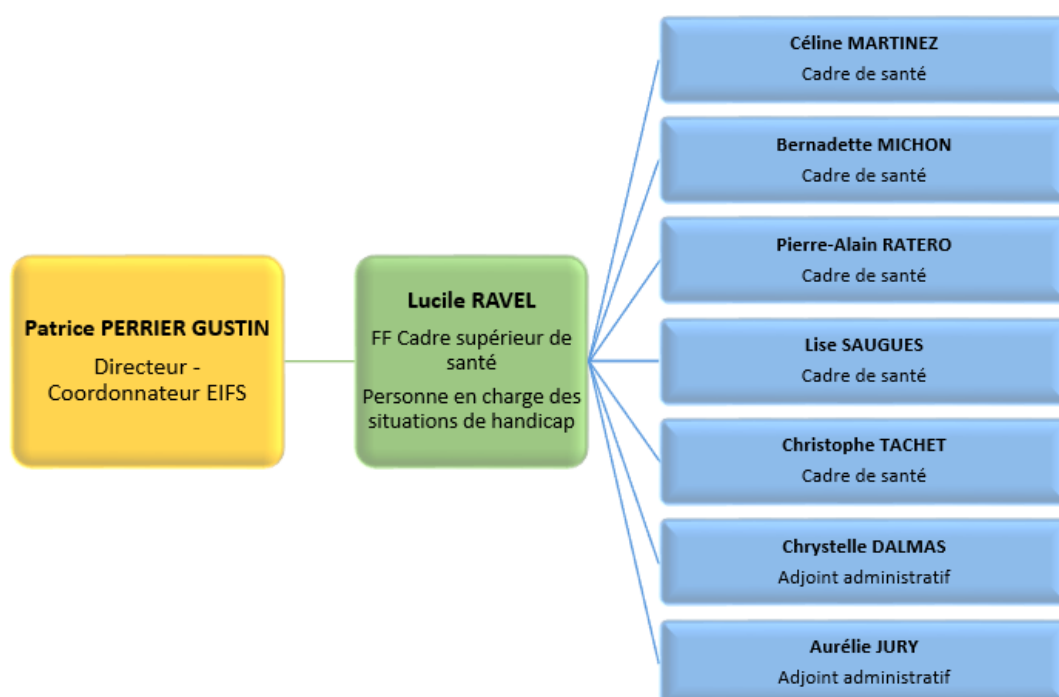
Patrice PERRIER GUSTIN
Directeur - Coordonnateur EIFS

Lucile RAVEL
FF Cadre supérieur de santé
Personne en charge des situations de handicap

Céline MARTINEZ
Cadre de santé

Bernadette MICHON
Cadre de santé

Pierre-Alain RATERO
Cadre de santé

Lise SAUGUES
Cadre de santé

Christophe TACHET
Cadre de santé

Chrystelle DALMAS
Adjoint administratif

Aurélie JURY
Adjoint administratif